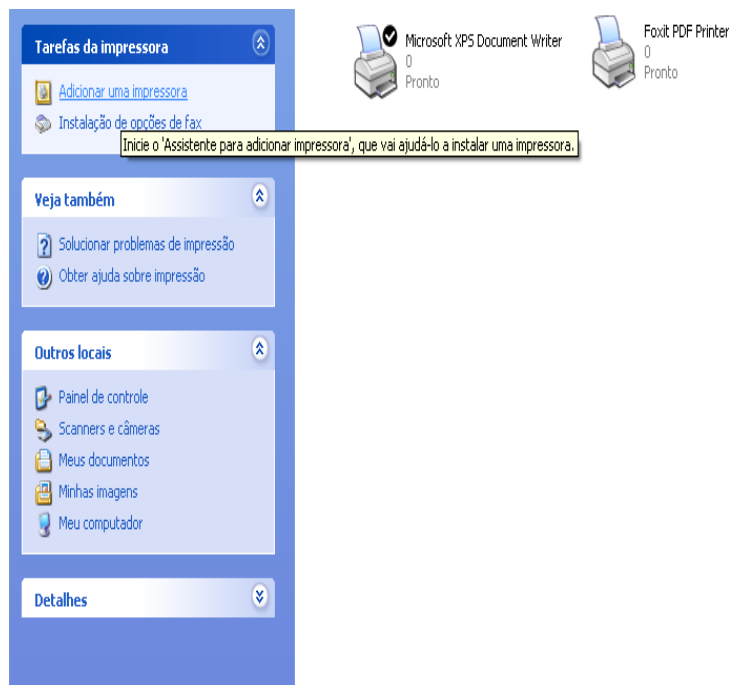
Tarefas da impressora

Adicionar uma impressora
Instalação de opções de fax

Inicie o 'Assistente para adicionar impressora', que vai ajudá-lo a instalar uma impressora.

Veja também

Solucionar problemas de impressão
Obter ajuda sobre impressão

Outros locais

Painel de controle
Scanners e câmeras
Meus documentos
Minhas imagens
Meu computador

Detalhes

Microsoft XPS Document Writer
0
Pronto

Foxit PDF Printer
0
Pronto